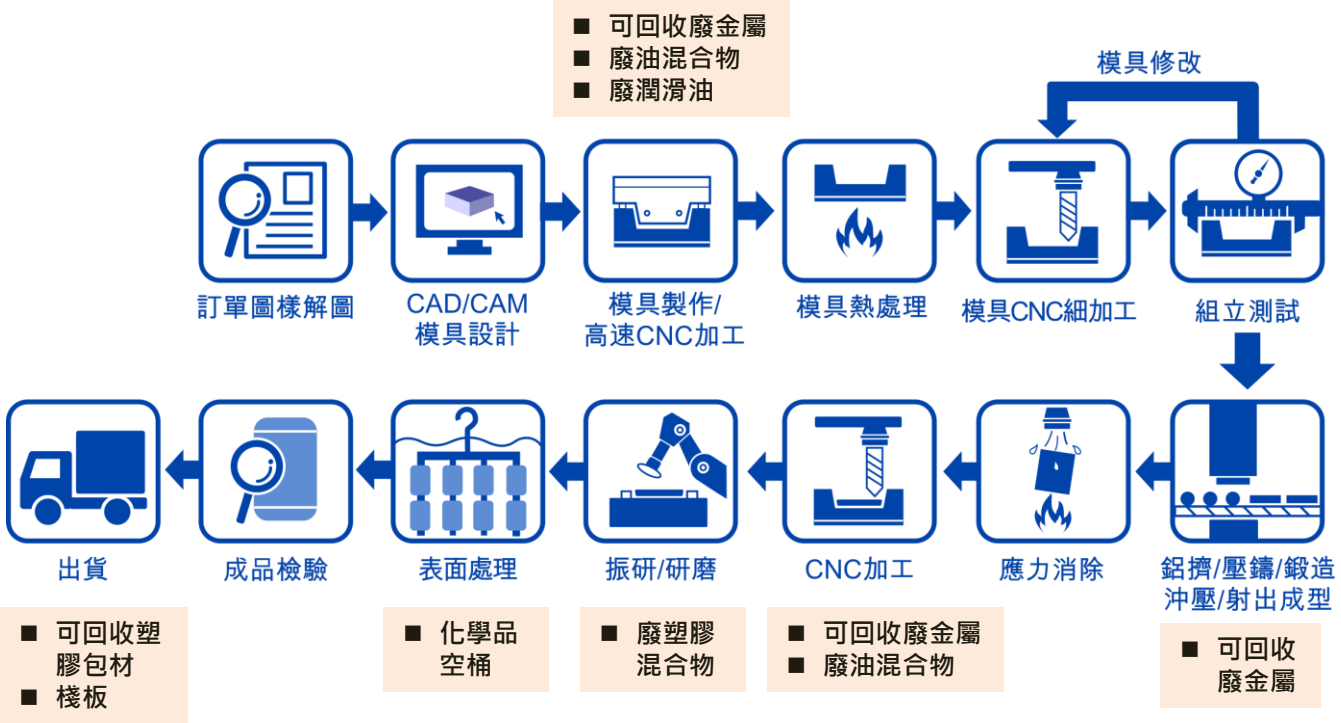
■ 可回收廢金屬
■ 廢油混合物
■ 廢潤滑油

模具修改

訂單圖樣解圖

CAD/CAM
模具設計

模具製作/
高速CNC加工

模具熱處理

模具CNC細加工

組立測試

出貨

成品檢驗

表面處理

振研/研磨

CNC加工

應力消除

鋁擠/壓鑄/鍛造
沖壓/射出成型

■ 可回收塑膠包材
■ 棧板

■ 化學品空桶

■ 廢塑膠混合物

■ 可回收廢金屬
■ 廢油混合物

■ 可回收廢金屬